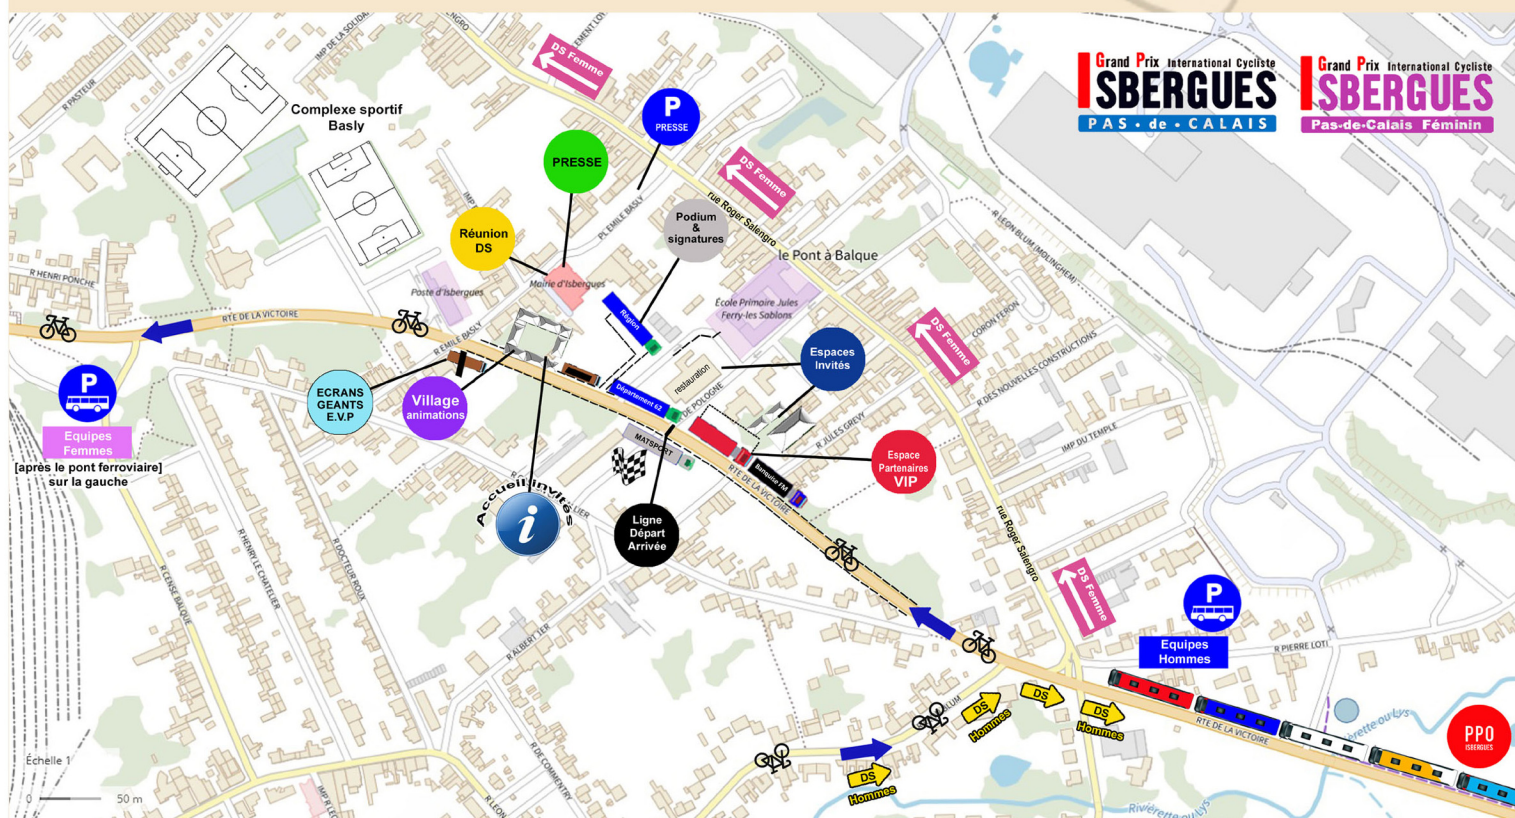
Grand Prix International Cycliste
ISBERGUES
PAS • de • CALAIS

Grand Prix International Cycliste
ISBERGUES
Pas-de-Calais Féminin

Complexe sportif Basly

DS Femme

P
PRESSE

PRESSE

DS Femme

Réunion DS

Podium & signatures

le Pont à Balque

rue Roger Salengro

Mairie d'Isbergues

Poste d'Isbergues

École Primaire Jules Ferry-les Sablons

DS Femme

RTE DE LA VICTOIRE

R EMILE BASLY

PL EMILE BASLY

R HENRI PONCHE

R PASTEUR

IMP DE LA SOLIDARITÉ

Région

Département 62

restauration

R DE POLOGNE

Espaces Invités

P
Equipes Femmes
[après le pont ferroviaire] sur la gauche

ECRANS GEANTS E.V.P

Village animations

MATSPORT

Espace Partenaires VIP

Accueil invités

Ligne Départ Arrivée

R JULES GREVY

R DES NOUVELLES CONSTRUCTIONS

IMP DU TEMPLE

CORON FERON

R LEON BLUM (MOLINGHEM)

rue Roger Salengro

DS Femme

P
Equipes Hommes

R PIERRE LOTI

R HENRI LE CHATELIER

R DOCTEUR ROUX

R CENSE BALQUE

R ALBERT 1ER

R DE COMMENTRY

DS Hommes

DS

DS Hommes

DS Hommes

RTE DE LA VICTOIRE

Rivièrette ou Lys

PPO ISBERGUES

Échelle 1
0 50 m